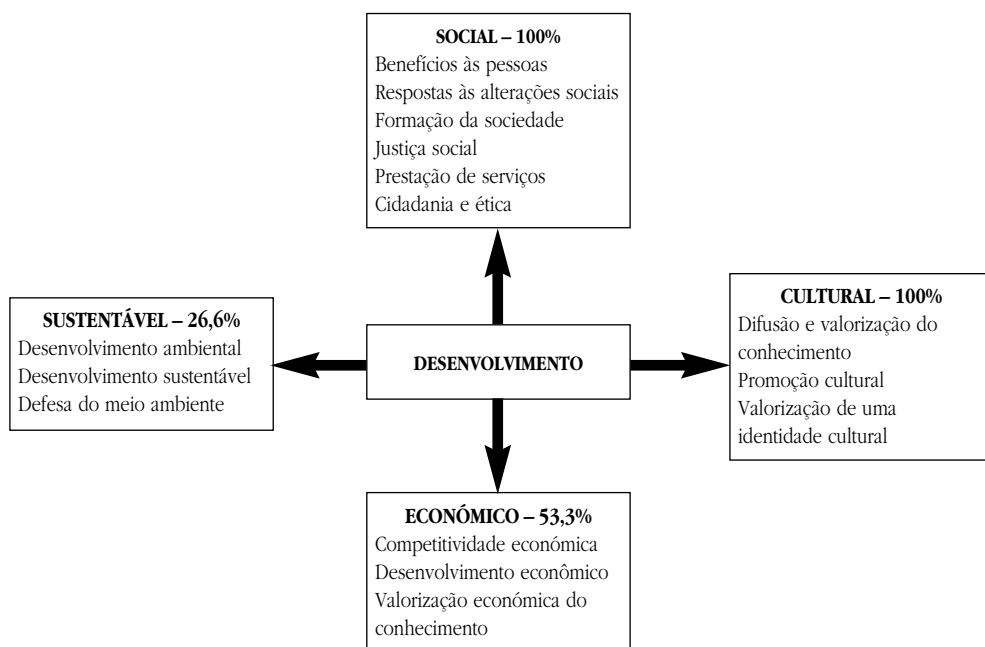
SOCIAL – 100%
Benefícios às pessoas
Respostas às alterações sociais
Formação da sociedade
Justiça social
Prestação de serviços
Cidadania e ética

SUSTENTÁVEL – 26,6%
Desenvolvimento ambiental
Desenvolvimento sustentável
Defesa do meio ambiente

DESENVOLVIMENTO

CULTURAL – 100%
Difusão e valorização do conhecimento
Promoção cultural
Valorização de uma identidade cultural

ECONÓMICO – 53,3%
Competitividade económica
Desenvolvimento econômico
Valorização económica do conhecimento